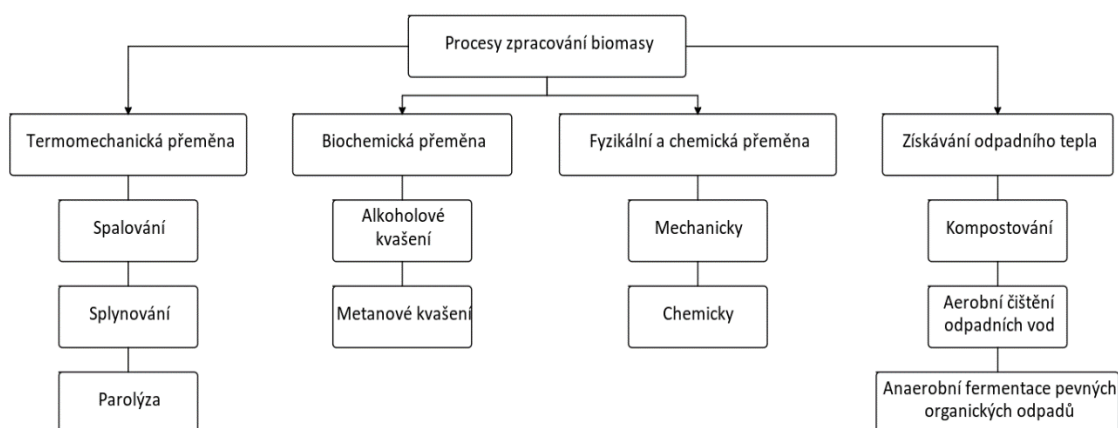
Procesy zpracování biomasy

Termomechanická přeměna

Spalování

Splynování

Parolýza

Biochemická přeměna

Alkoholové kvašení

Metanové kvašení

Fyzikální a chemická přeměna

Mechanicky

Chemicky

Získávání odpadního tepla

Kompostování

Aerobní čištění odpadních vod

Anaerobní fermentace pevných organických odpadů